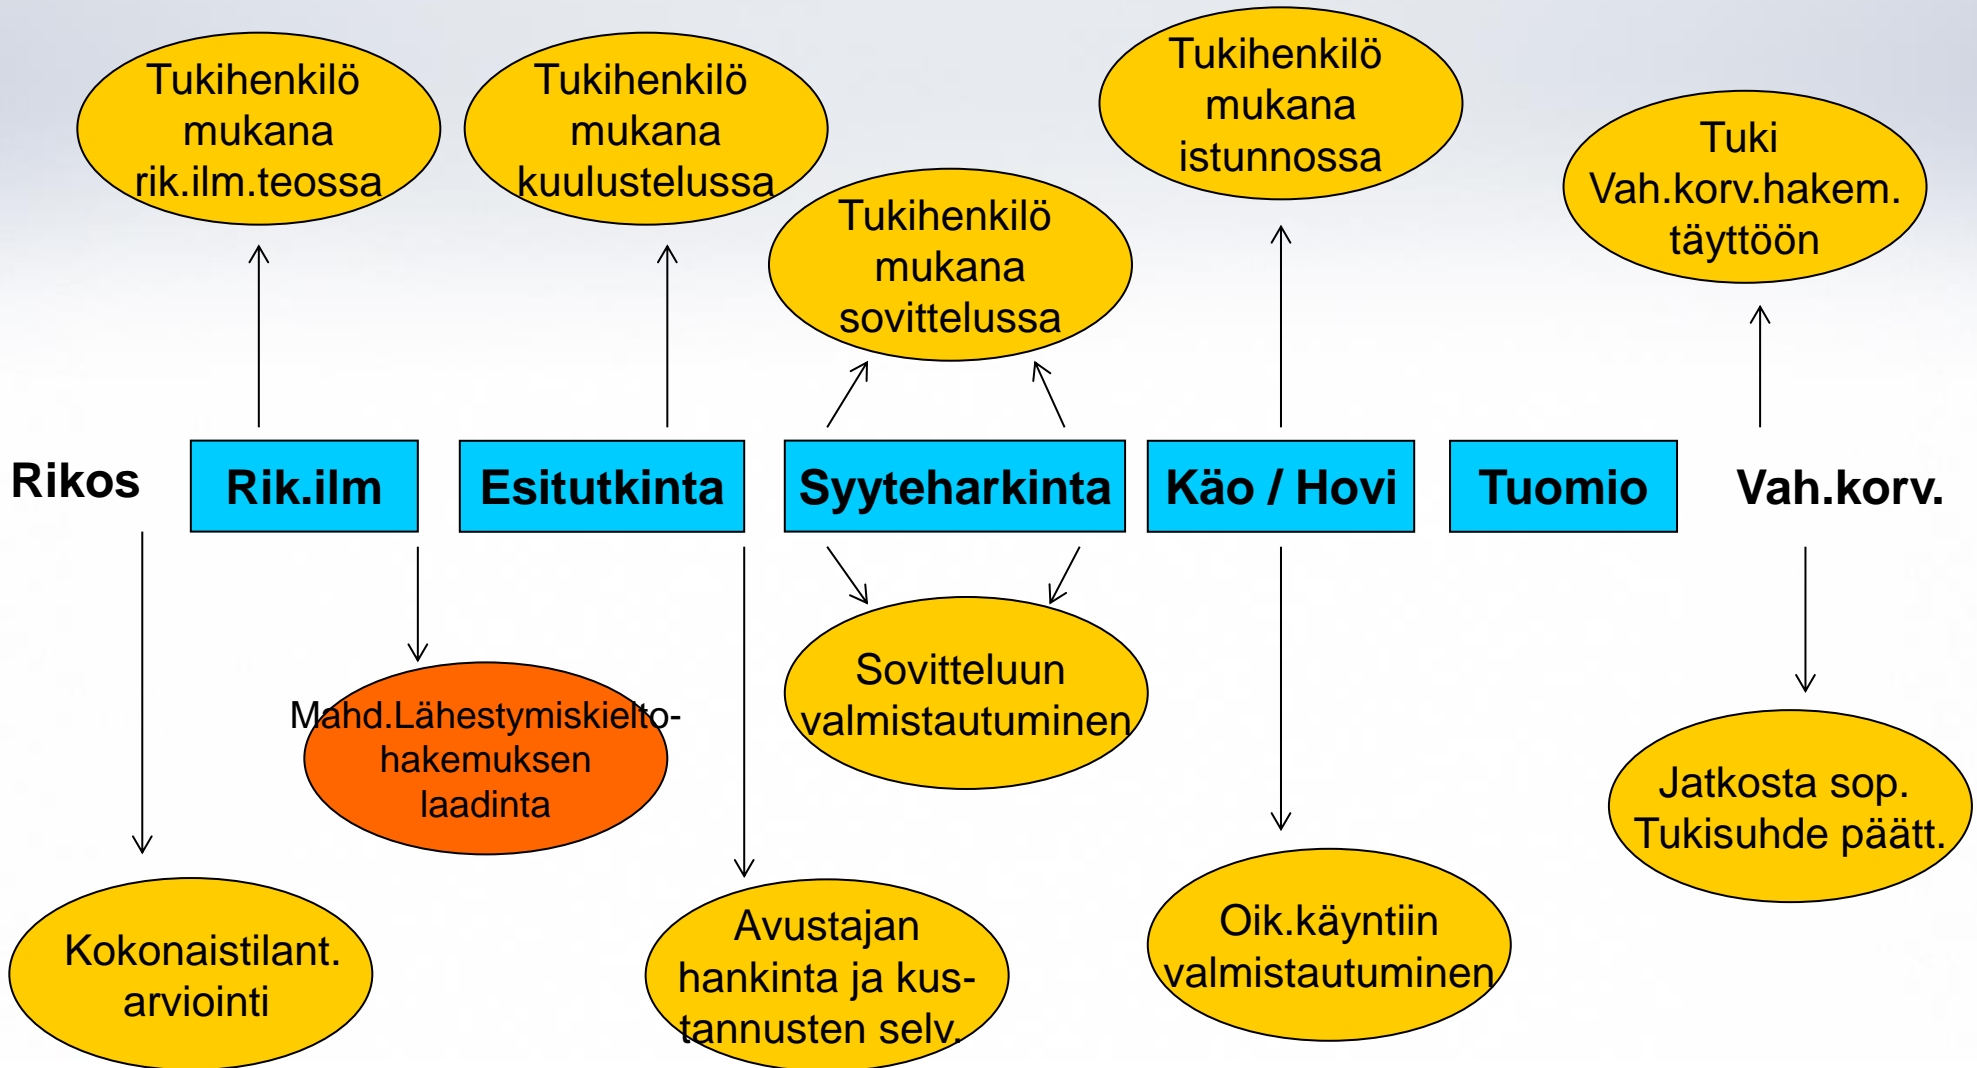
Tukihenkilö mukana rik.ilm.teossa

Tukihenkilö mukana kuulustelussa

Tukihenkilö mukana istunnossa

Tukihenkilö mukana sovittelussa

Tuki Vah.korv.hakem. täyttöön

Rikos

Rik.ilm

Esitutkinta

Syyteharkinta

Käo / Hovi

Tuomio

Vah.korv.

Mahd.Lähestymiskielto-hakemuksen laadinta

Sovitteluun valmistautuminen

Jatkosta sop. Tukisuhde päätt.

Kokonaistilant. arviointi

Avustajan hankinta ja kustannusten selv.

Oik.käyntiin valmistautuminen